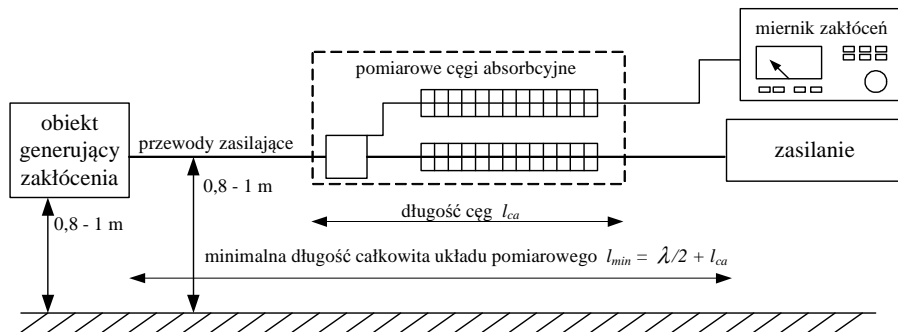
miernik zakłóceń

pomiarowe cęgi absorbcyjne

obiekt generujący zakłócenia

przewody zasilające

zasilanie

0,8 - 1 m

0,8 - 1 m

długość cęg $l_{ca}$

minimalna długość całkowita układu pomiarowego $l_{min} = \lambda/2 + l_{ca}$